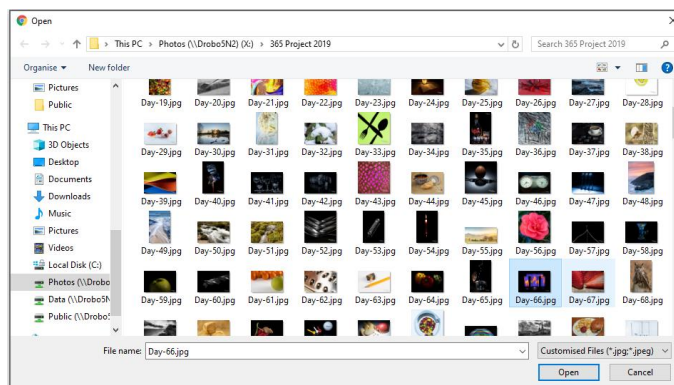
Open

This PC > Photos (\\Drobo5N2) (X:) > 365 Project 2019

Search 365 Project 2019

Organise ▾ New folder

Pictures
Public
This PC
3D Objects
Desktop
Documents
Downloads
Music
Pictures
Videos
Local Disk (C:)
Photos (\\Drobo
Data (\\Drobo5N
Public (\\Drobo5

Day-19.jpg Day-20.jpg Day-21.jpg Day-22.jpg Day-23.jpg Day-24.jpg Day-25.jpg Day-26.jpg Day-27.jpg Day-28.jpg
Day-29.jpg Day-30.jpg Day-31.jpg Day-32.jpg Day-33.jpg Day-34.jpg Day-35.jpg Day-36.jpg Day-37.jpg Day-38.jpg
Day-39.jpg Day-40.jpg Day-41.jpg Day-42.jpg Day-43.jpg Day-44.jpg Day-45.jpg Day-46.jpg Day-47.jpg Day-48.jpg
Day-49.jpg Day-50.jpg Day-51.jpg Day-52.jpg Day-53.jpg Day-54.jpg Day-55.jpg Day-56.jpg Day-57.jpg Day-58.jpg
Day-59.jpg Day-60.jpg Day-61.jpg Day-62.jpg Day-63.jpg Day-64.jpg Day-65.jpg Day-66.jpg Day-67.jpg Day-68.jpg

File name: Day-66.jpg
Customised Files (*.jpg;*.jpeg)
Open
Cancel